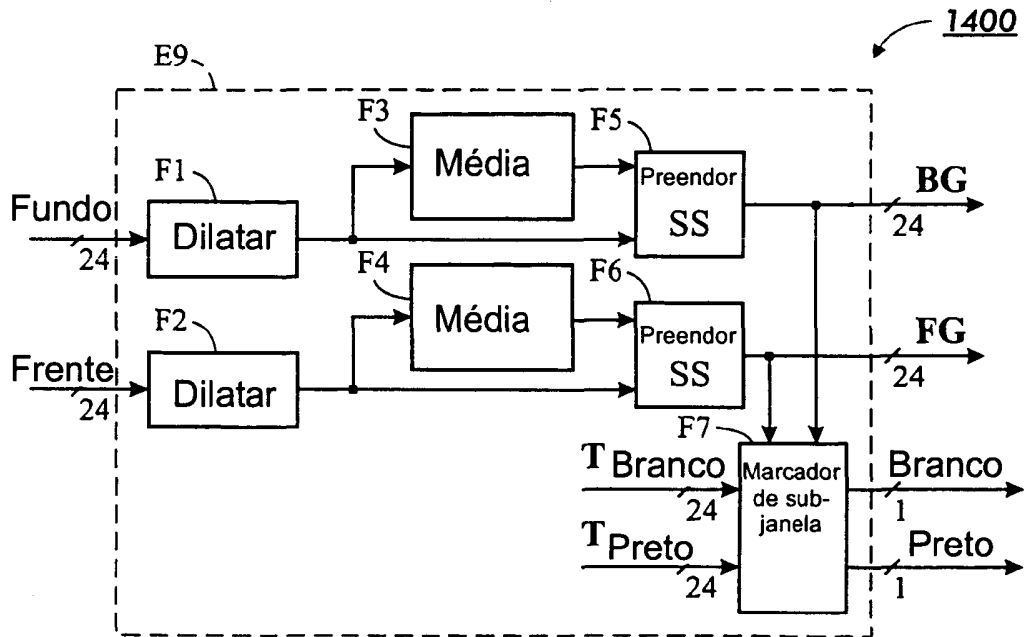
1400

E9

F3

Média

F5

Preendor SS

F1

Fundo

24

Dilatar

BG

24

F4

Média

F6

Preendor SS

F2

Frente

24

Dilatar

FG

24

F7

T Branco

24

Marcador de subjanela

Branco

1

T Preto

24

Preto

1